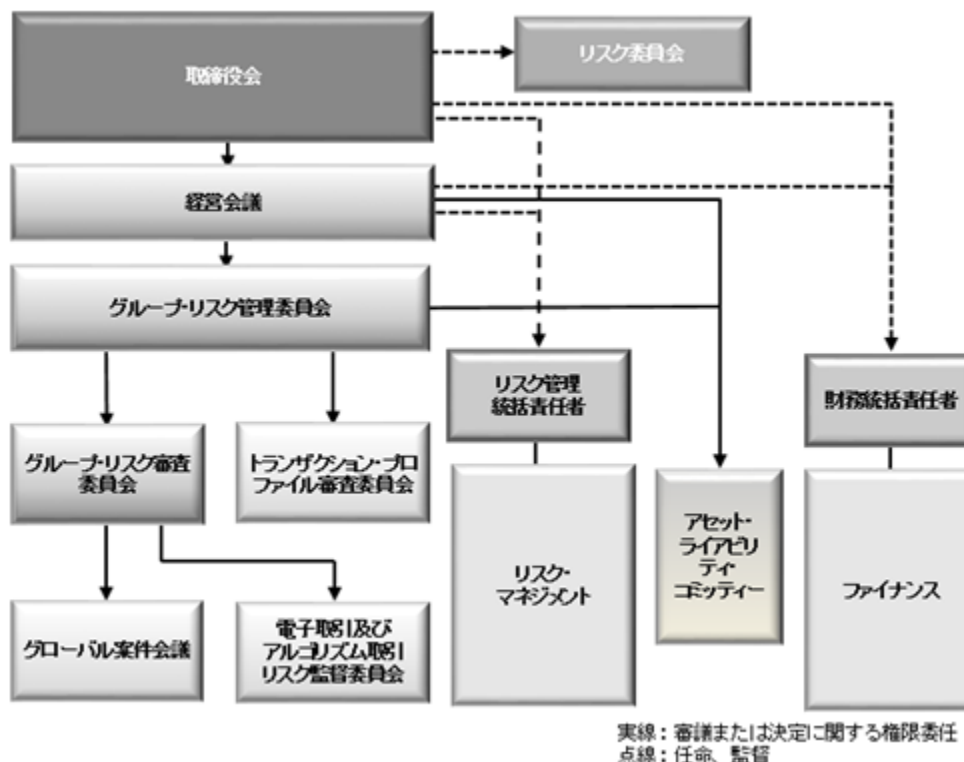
取締役会

リスク委員会

経営会議

グループ・リスク管理委員会

リスク管理統括責任者

財務統括責任者

グループ・リスク審査委員会

トランザクション・プロファイル審査委員会

リスク・マネジメント

アセット・ライアビリティ・コミッティー

ファイナンス

グローバル案件会議

電子取引及びアルゴリズム取引リスク監督委員会

実線：審議または決定に関する権限委任
点線：任命、監督